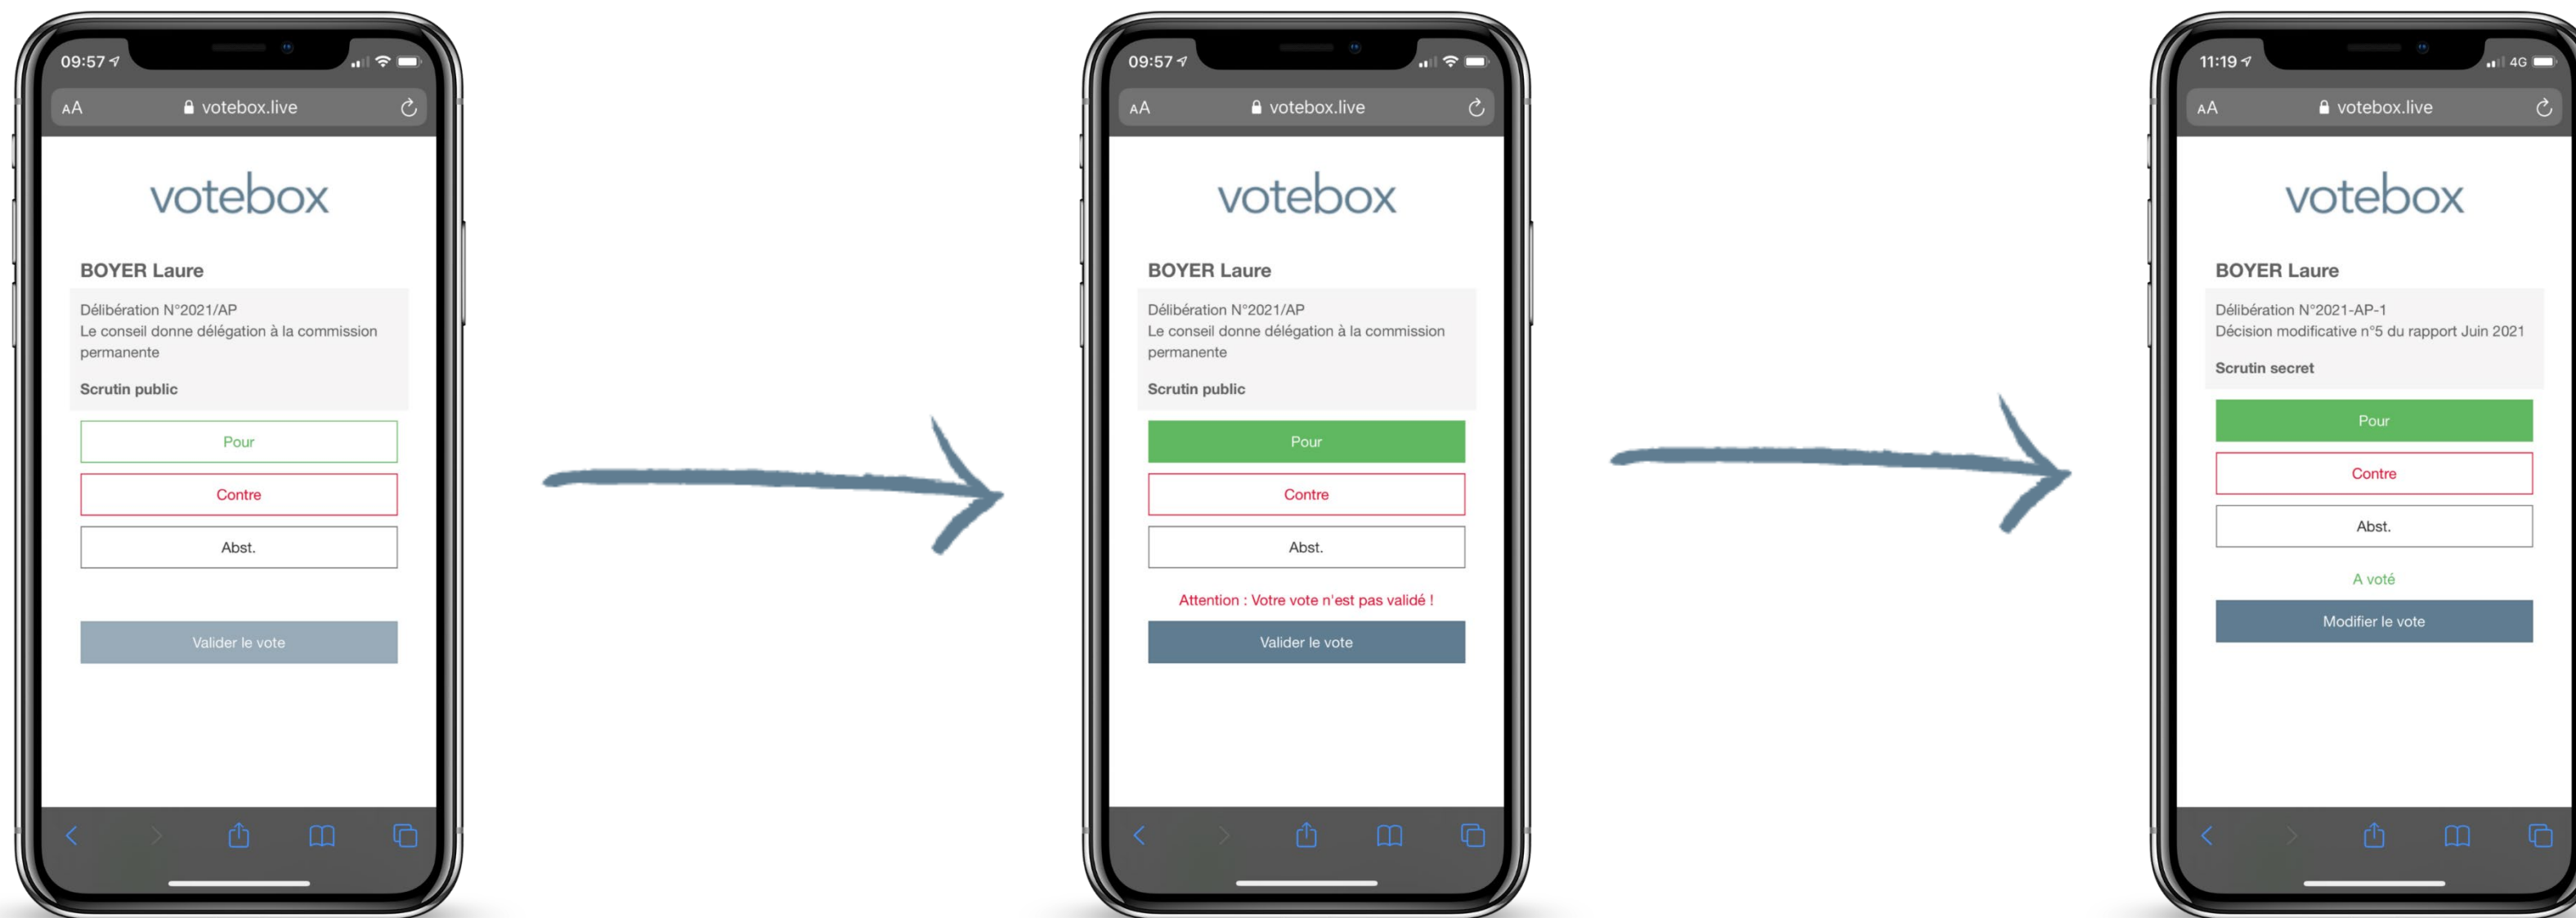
09:57

AA votebox.live

votebox

BOYER Laure

Délibération N°2021/AP
Le conseil donne délégation à la commission permanente

Scrutin public

Pour

Contre

Abst.

Valider le vote

09:57

AA votebox.live

votebox

BOYER Laure

Délibération N°2021/AP
Le conseil donne délégation à la commission permanente

Scrutin public

Pour

Contre

Abst.

Attention : Votre vote n'est pas validé !

Valider le vote

11:19 4G

AA votebox.live

votebox

BOYER Laure

Délibération N°2021-AP-1
Décision modificative n°5 du rapport Juin 2021

Scrutin secret

Pour

Contre

Abst.

A voté

Modifier le vote